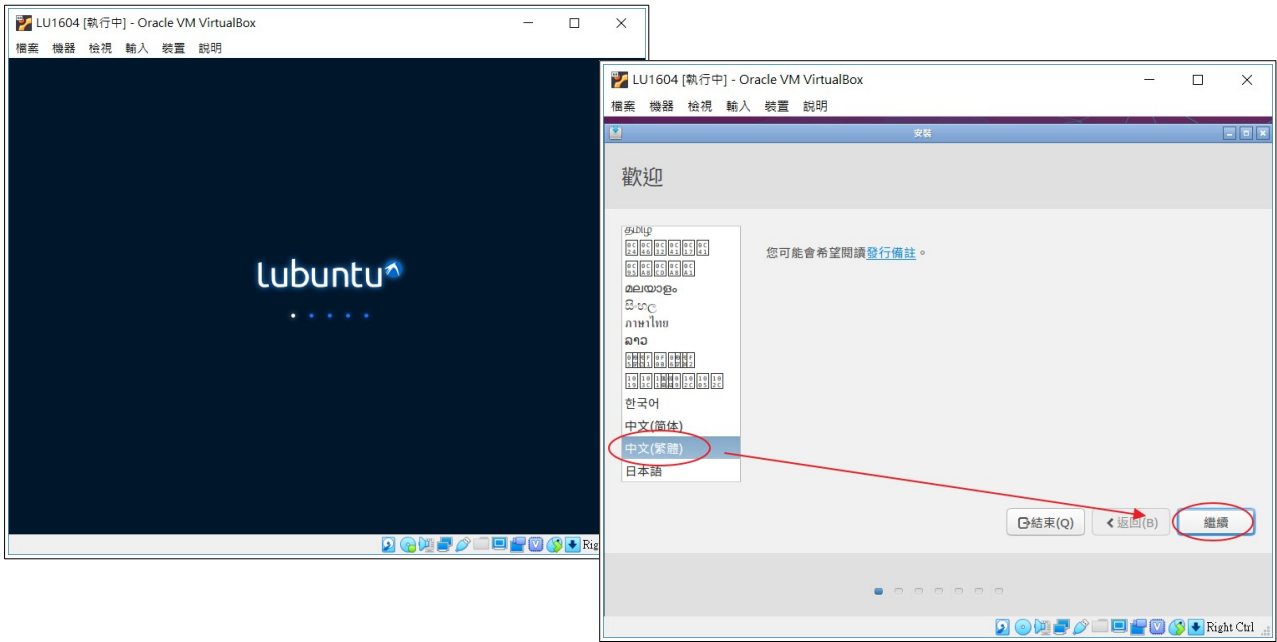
LU1604 [執行中] - Oracle VM VirtualBox
檔案 機器 檢視 輸入 裝置 說明

lubuntu

Righ

LU1604 [執行中] - Oracle VM VirtualBox
檔案 機器 檢視 輸入 裝置 說明

安裝

歡迎

தமிழ்
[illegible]
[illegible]
മലയാളം
සිංහල
ภาษาไทย
ລາວ
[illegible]
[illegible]
한국어
中文(简体)
中文(繁體)
日本語

您可能會希望閱讀發行備註。

結束(Q)
返回(B)
繼續

Right Ctrl